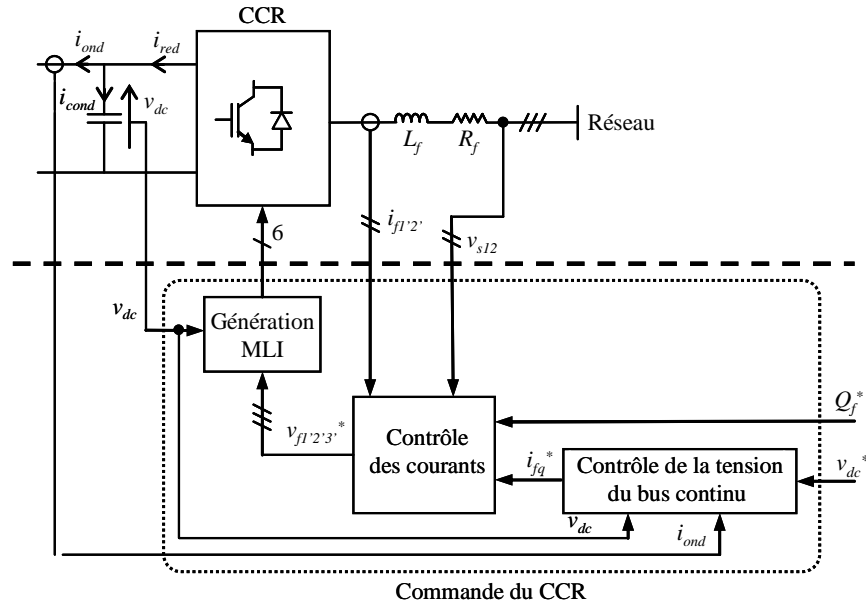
CCR

$i_{ond}$

$i_{red}$

$i_{cond}$

$v_{dc}$

$L_f$

$R_f$

Réseau

$i_{f1'2'}$

$v_{s12}$

6

$v_{dc}$

Génération MLI

$v_{f1'2'3'}^*$

Contrôle des courants

$Q_f^*$

$i_{fq}^*$

Contrôle de la tension du bus continu

$v_{dc}^*$

$v_{dc}$

$i_{ond}$

Commande du CCR